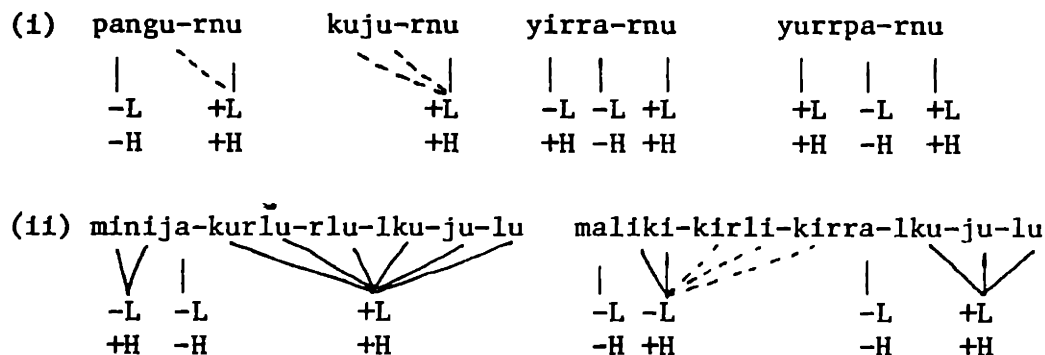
(i) pangu-rnu kuju-rnu yirra-rnu yurrpa-rnu

pangu-rnu: -L -H, +L +H
kuju-rnu: +L +H
yirra-rnu: -L +H, -L -H, +L +H
yurrpa-rnu: +L +H, -L -H, +L +H

(ii) minija-kurlu-rlu-lku-ju-lu maliki-kirli-kirra-lku-ju-lu

minija-kurlu-rlu-lku-ju-lu: -L +H, -L -H, +L +H
maliki-kirli-kirra-lku-ju-lu: -L -H, -L +H, -L -H, +L +H